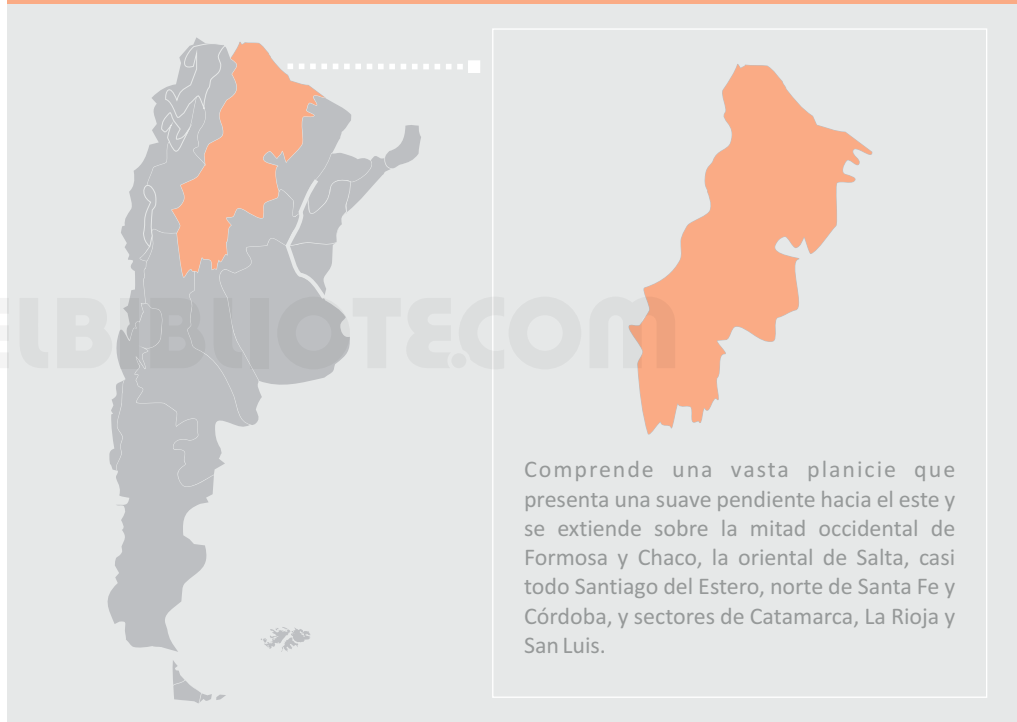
ELBIBLIOTE.COM

Comprende una vasta planicie que presenta una suave pendiente hacia el este y se extiende sobre la mitad occidental de Formosa y Chaco, la oriental de Salta, casi todo Santiago del Estero, norte de Santa Fe y Córdoba, y sectores de Catamarca, La Rioja y San Luis.